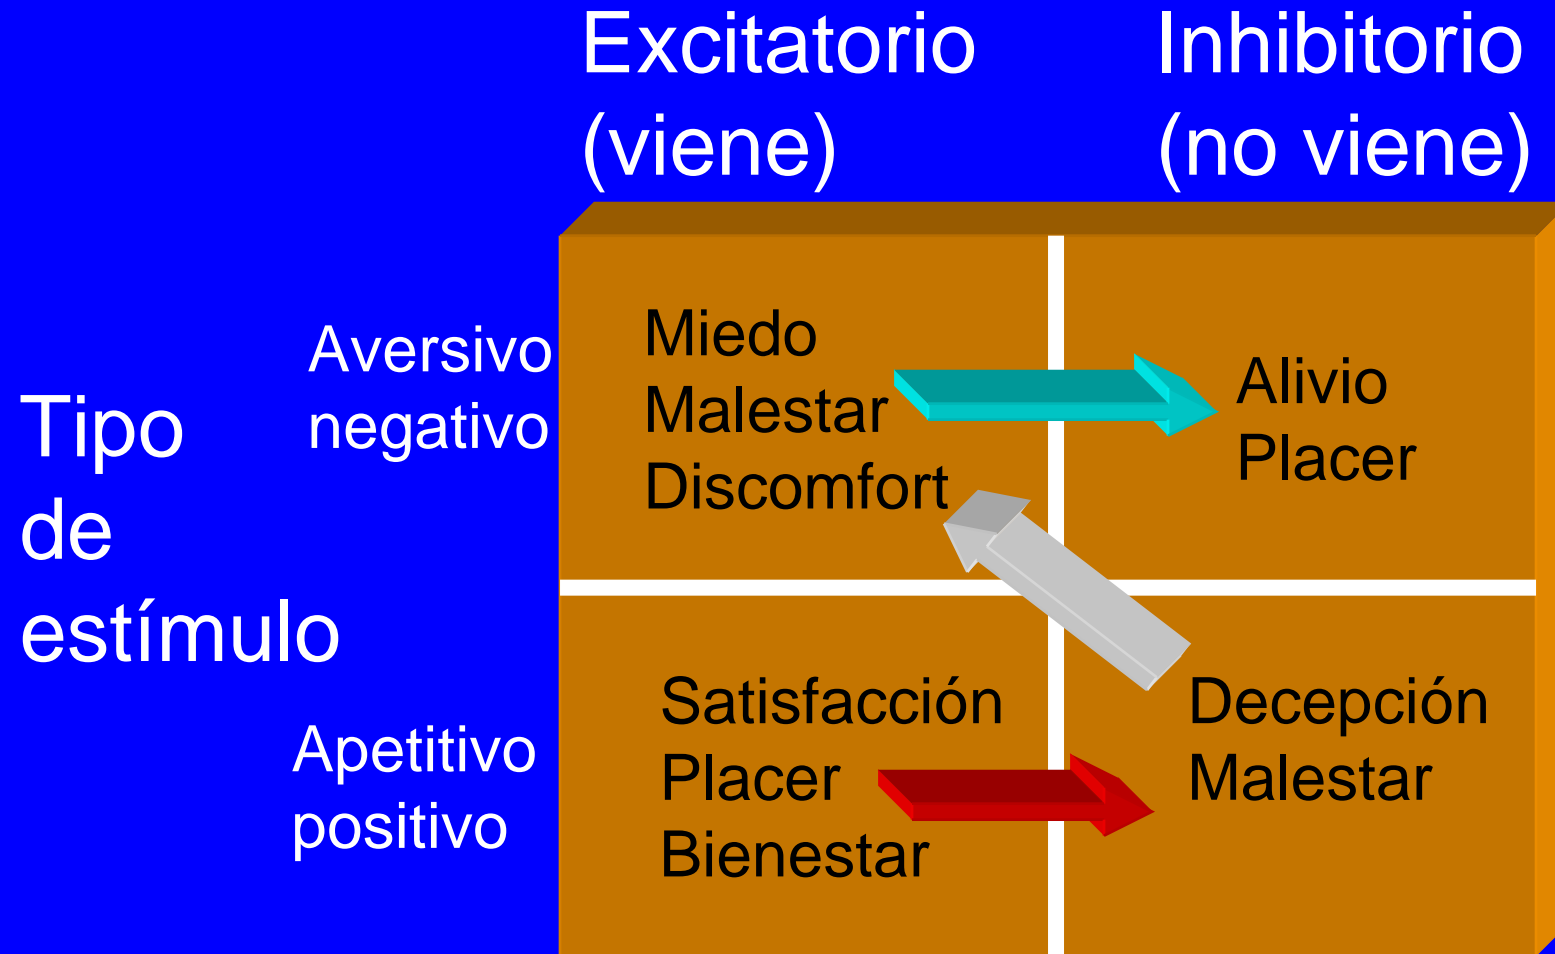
|  |  | Excitatorio (viene) | Inhibitorio (no viene) |
|---|---|---|---|
| Tipo de estímulo | Aversivo negativo | Miedo Malestar Discomfort | Alivio Placer |
|  | Apetitivo positivo | Satisfacción Placer Bienestar | Decepción Malestar |